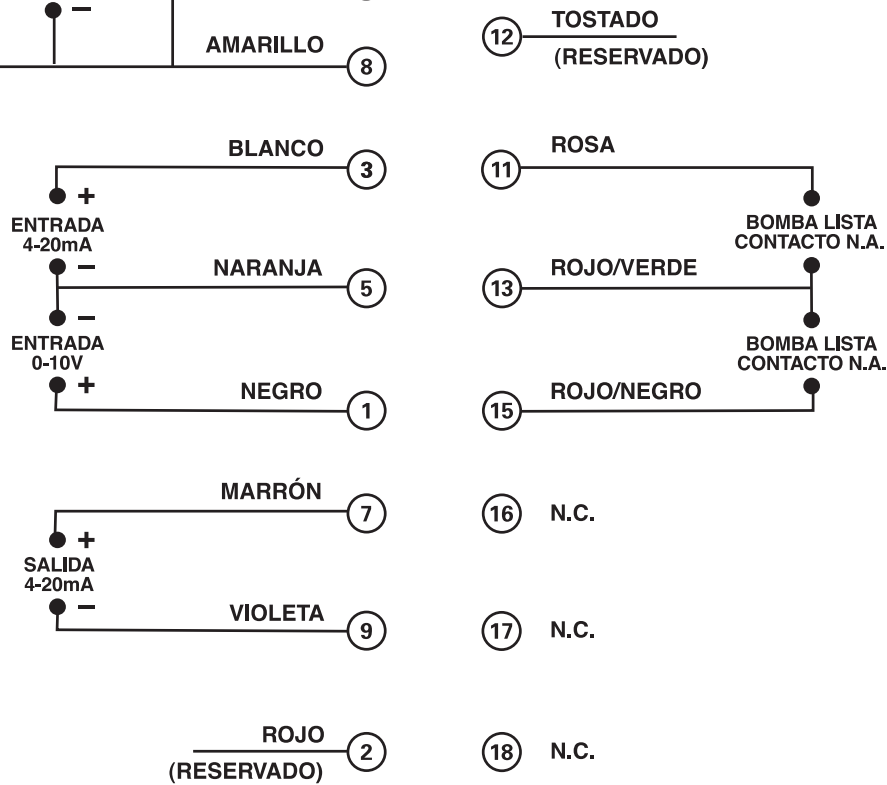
–

AMARILLO 8

12 TOSTADO (RESERVADO)

BLANCO 3

+
ENTRADA 4-20mA
–

NARANJA 5

–
ENTRADA 0-10V
+

NEGRO 1

ROSA 11

BOMBA LISTA CONTACTO N.A.

ROJO/VERDE 13

BOMBA LISTA CONTACTO N.A.

ROJO/NEGRO 15

MARRÓN 7

+
SALIDA 4-20mA
–

VIOLETA 9

16 N.C.

17 N.C.

ROJO 2 (RESERVADO)

18 N.C.